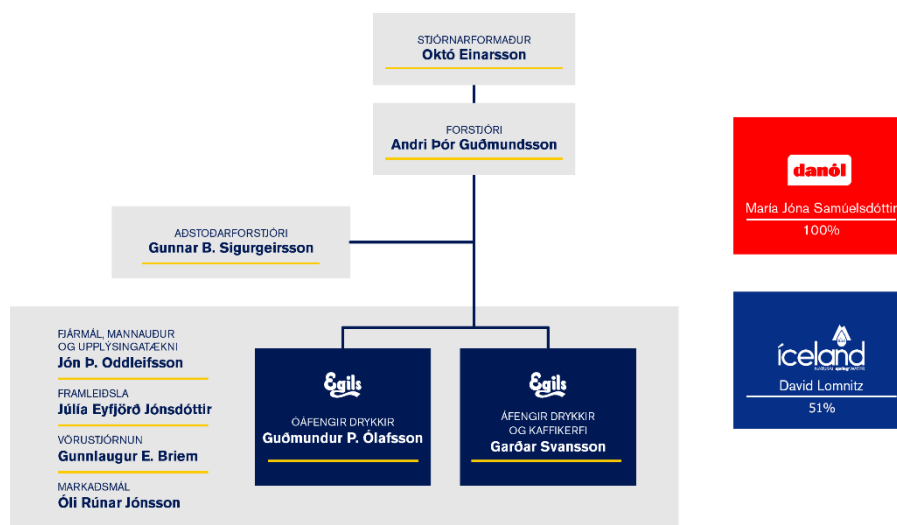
STJÓRNARFORMAÐUR
Októ Einarsson

FORSTJÓRI
Andri Þór Guðmundsson

AÐSTOÐARFORSTJÓRI
Gunnar B. Sigurgeirsson

FJÁRMÁL, MANNAUÐUR OG UPPLÝSINGATÆKNI
Jón Þ. Oddleifsson

FRAMLEIÐSLA
Júlía Eyfjörð Jónsdóttir

VÖRUSTJÓRNUN
Gunnlaugur E. Briem

MARKAÐSMÁL
Óli Rúnar Jónsson

Egils
ÓÁFENGIR DRYKKIR
Guðmundur P. Ólafsson

Egils
ÁFENGIR DRYKKIR OG KAFFIKERFI
Garðar Svansson

danól
María Jóna Samúelsdóttir
100%

íceland
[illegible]
David Lomnitz
51%